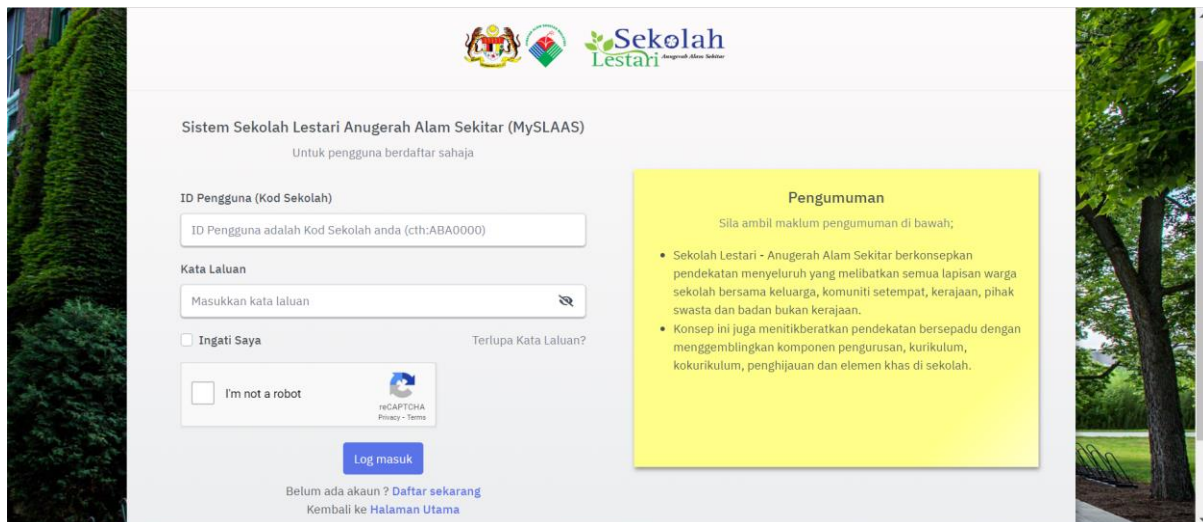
Sekolah Lestari Anugerah Alam Sekitar

Sistem Sekolah Lestari Anugerah Alam Sekitar (MySLAAS)

Untuk pengguna berdaftar sahaja

ID Pengguna (Kod Sekolah)

ID Pengguna adalah Kod Sekolah anda (cth:ABA0000)

Kata Laluan

Masukkan kata laluan

Ingati Saya

Terlupa Kata Laluan?

I'm not a robot

reCAPTCHA
Privacy - Terms

Log masuk

Belum ada akaun ? Daftar sekarang

Kembali ke Halaman Utama

Pengumuman

Sila ambil maklum pengumuman di bawah;

- Sekolah Lestari - Anugerah Alam Sekitar berkonsepkan pendekatan menyeluruh yang melibatkan semua lapisan warga sekolah bersama keluarga, komuniti setempat, kerajaan, pihak swasta dan badan bukan kerajaan.
- Konsep ini juga menitikberatkan pendekatan bersepadu dengan menggemblingkan komponen pengurusan, kurikulum, kokurikulum, penghijauan dan elemen khas di sekolah.